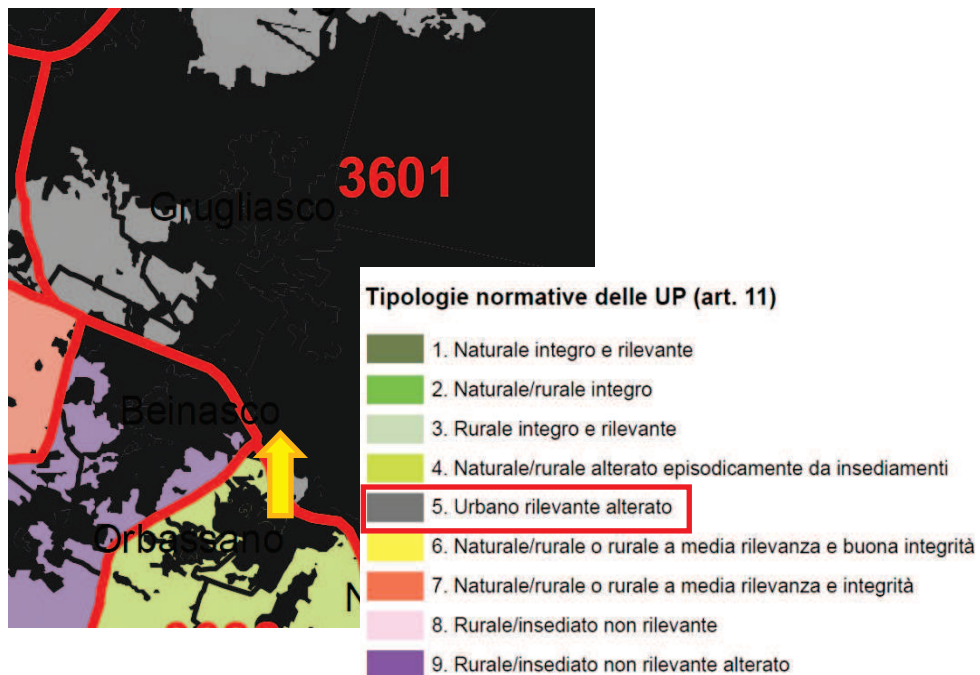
3601
Grugliasco
Beinasco
Orbassano
N

Tipologie normative delle UP (art. 11)
1. Naturale integro e rilevante
2. Naturale/rurale integro
3. Rurale integro e rilevante
4. Naturale/rurale alterato episodicamente da insediamenti
5. Urbano rilevante alterato
6. Naturale/rurale o rurale a media rilevanza e buona integrità
7. Naturale/rurale o rurale a media rilevanza e integrità
8. Rurale/insediato non rilevante
9. Rurale/insediato non rilevante alterato